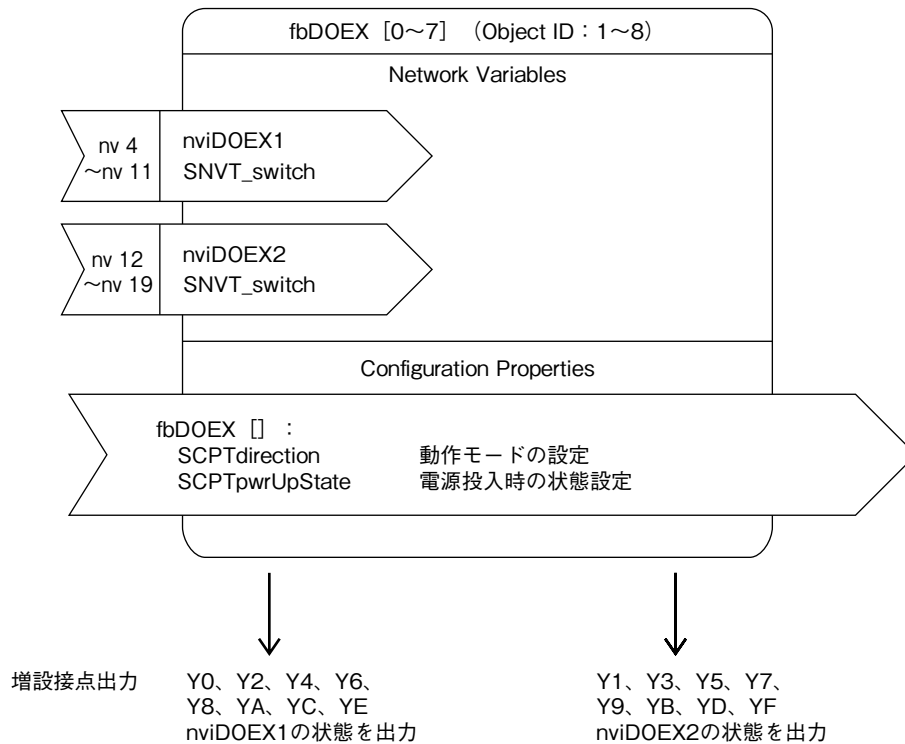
fbDOEX［0～7］（Object ID：1～8）

Network Variables

nv 4 ～nv 11

nviDOEX1 SNVT_switch

nv 12 ～nv 19

nviDOEX2 SNVT_switch

Configuration Properties

fbDOEX［］：
SCPTdirection 動作モードの設定
SCPTpwrUpState 電源投入時の状態設定

増設接点出力

Y0、Y2、Y4、Y6、
Y8、YA、YC、YE
nviDOEX1の状態を出力

Y1、Y3、Y5、Y7、
Y9、YB、YD、YF
nviDOEX2の状態を出力